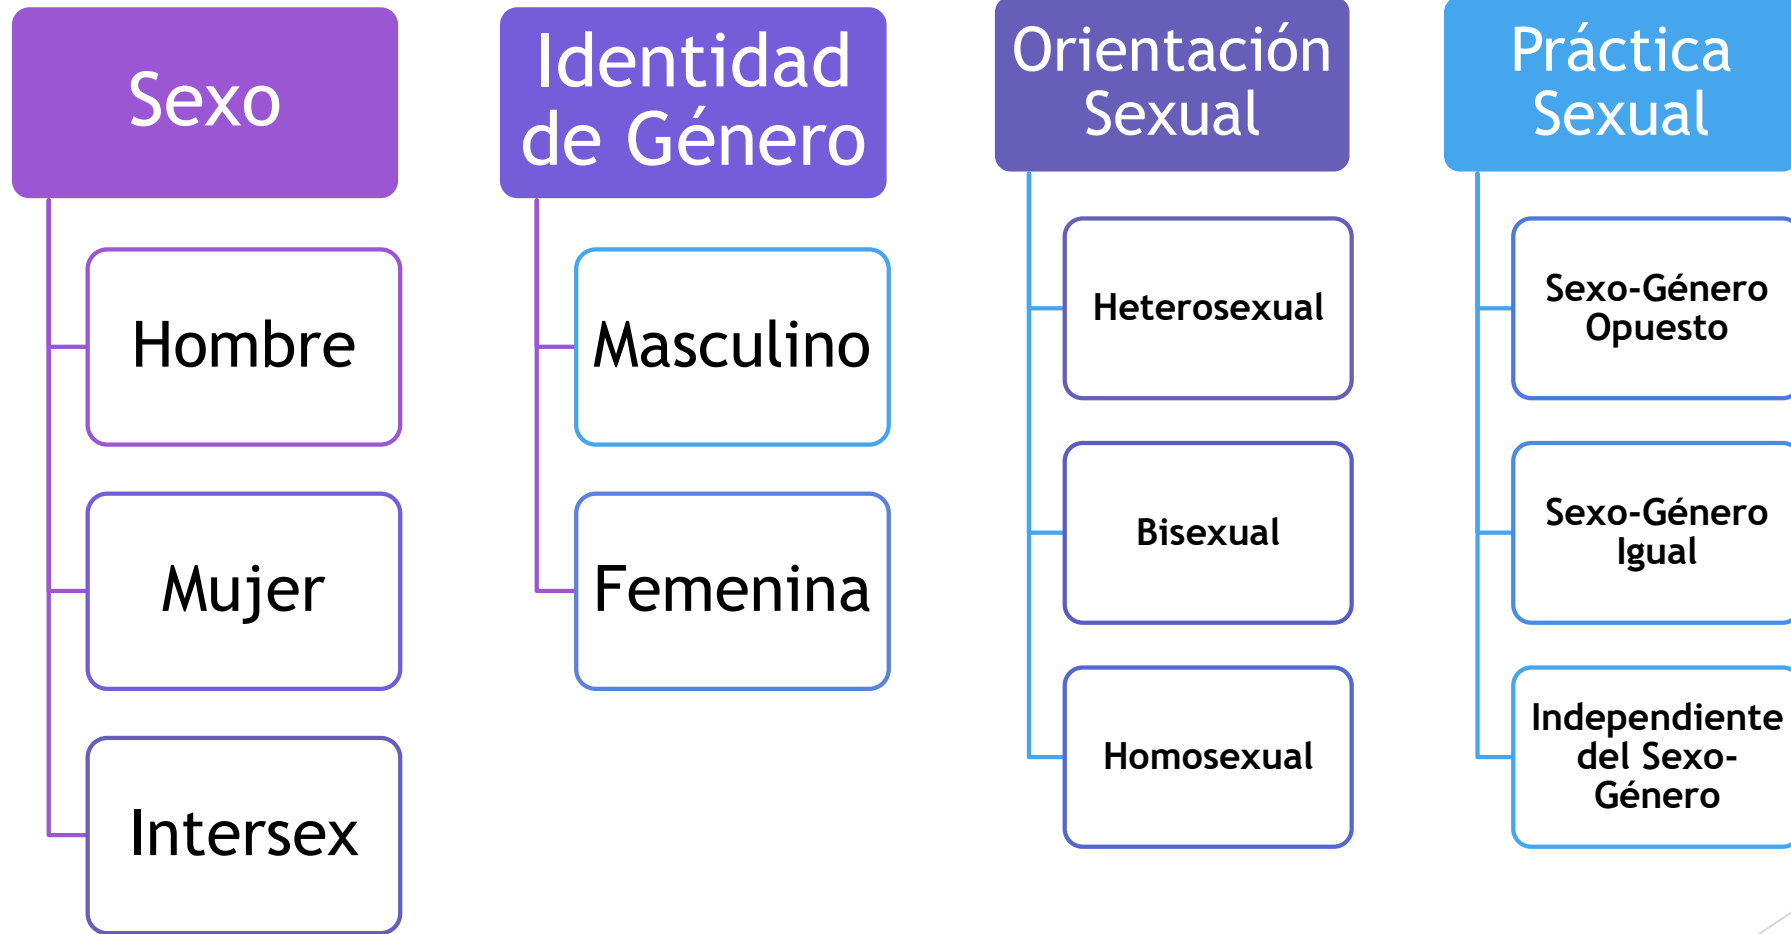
Sexo

Hombre

Mujer

Intersex

Identidad de Género

Masculino

Femenina

Orientación Sexual

Heterosexual

Bisexual

Homosexual

Práctica Sexual

Sexo-Género Opuesto

Sexo-Género Igual

Independiente del Sexo-Género